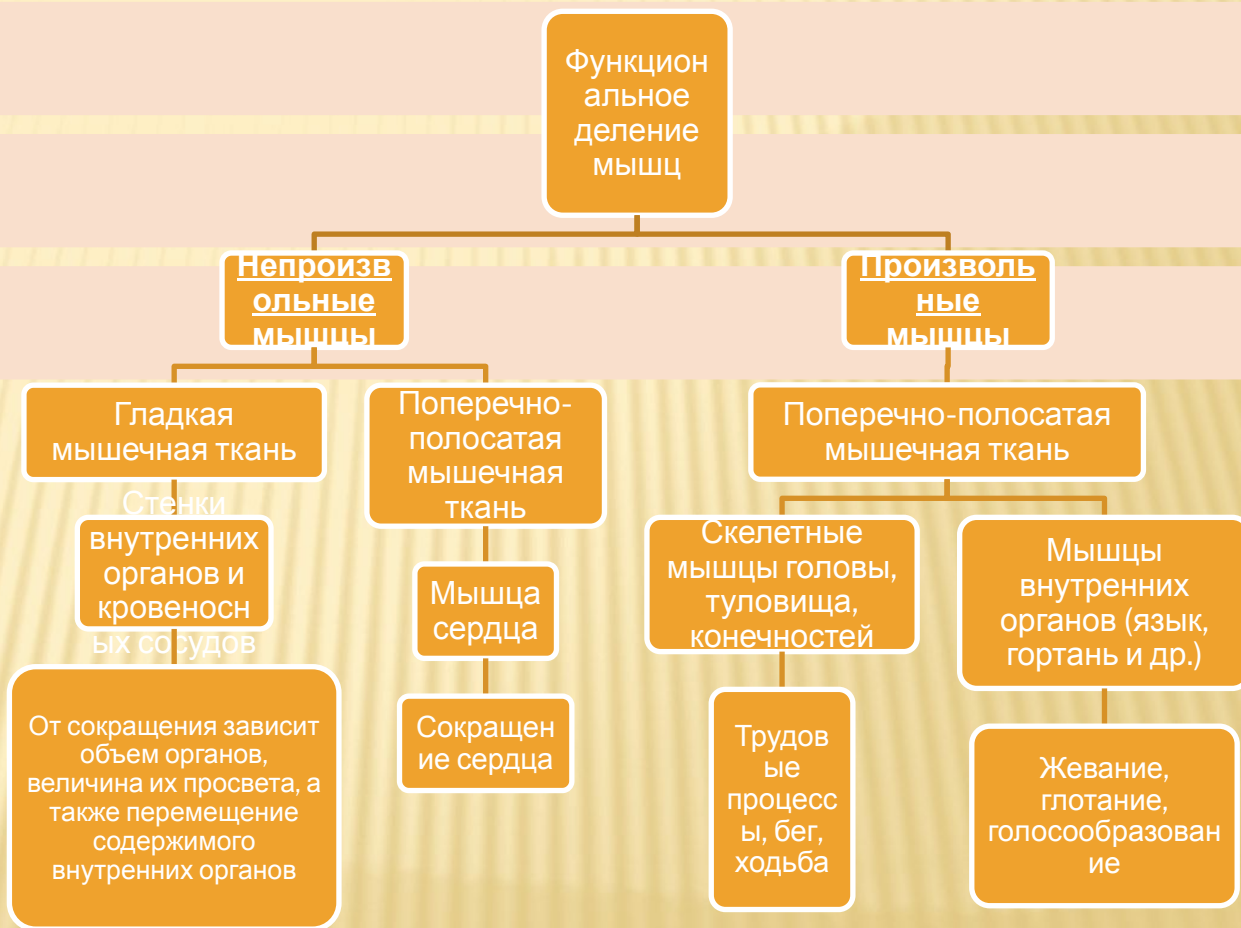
Функциональное деление мышц

Непроизвольные мышцы

Произвольные мышцы

Гладкая мышечная ткань

Поперечно-полосатая мышечная ткань

Поперечно-полосатая мышечная ткань

Стенки внутренних органов и кровеносных сосудов

Мышца сердца

Скелетные мышцы головы, туловища, конечностей

Мышцы внутренних органов (язык, гортань и др.)

От сокращения зависит объем органов, величина их просвета, а также перемещение содержимого внутренних органов

Сокращение сердца

Трудовые процессы, бег, ходьба

Жевание, глотание, голосообразование